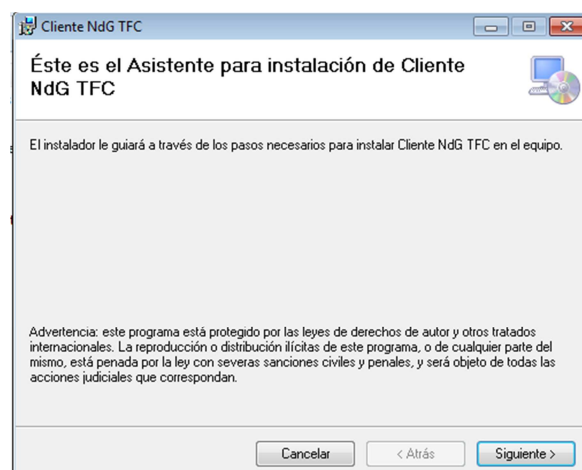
Cliente NdG TFC

Éste es el Asistente para instalación de Cliente NdG TFC

El instalador le guiará a través de los pasos necesarios para instalar Cliente NdG TFC en el equipo.

Advertencia: este programa está protegido por las leyes de derechos de autor y otros tratados internacionales. La reproducción o distribución ilícitas de este programa, o de cualquier parte del mismo, está penada por la ley con severas sanciones civiles y penales, y será objeto de todas las acciones judiciales que correspondan.

Cancelar
< Atrás
Siguiente >